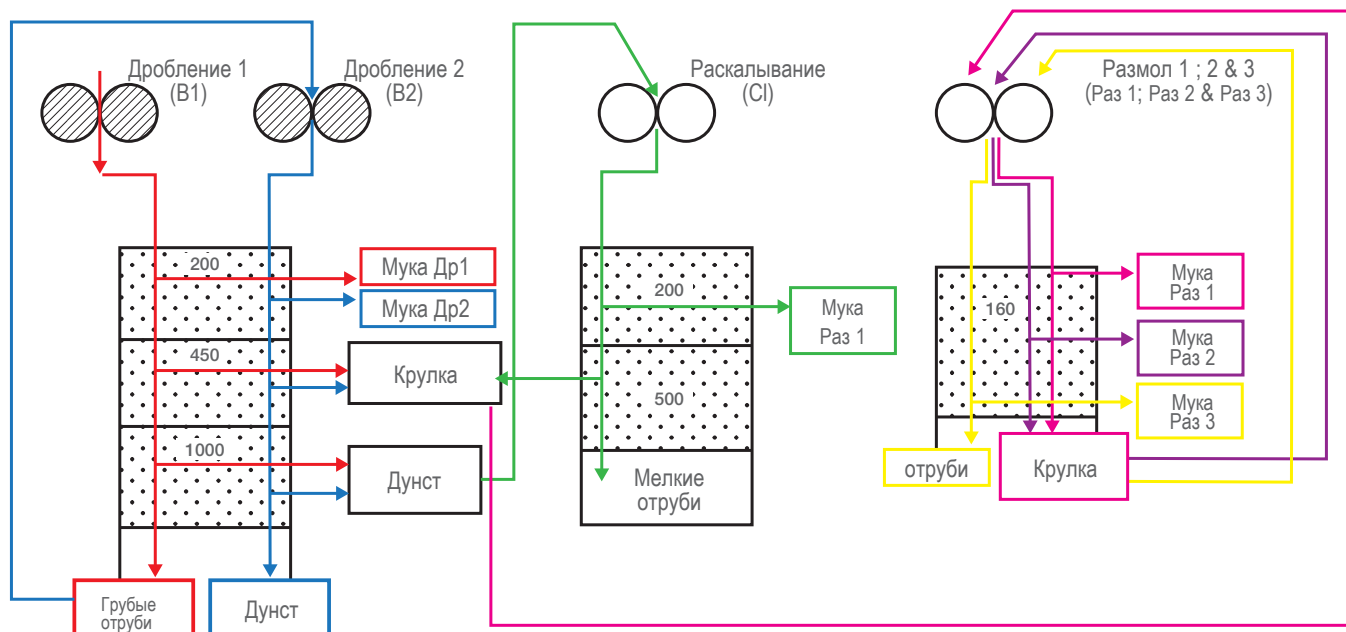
Дробление 1
(B1)

Дробление 2
(B2)

Раскалывание
(CI)

Размол 1 ; 2 & 3
(Раз 1; Раз 2 & Раз 3)

200

Мука Др1

Мука Др2

450

Крулка

1000

Дунст

Грубые отруби

Дунст

200

Мука Раз 1

500

Мелкие отруби

160

Мука Раз 1

Мука Раз 2

Мука Раз 3

отруби

Крулка